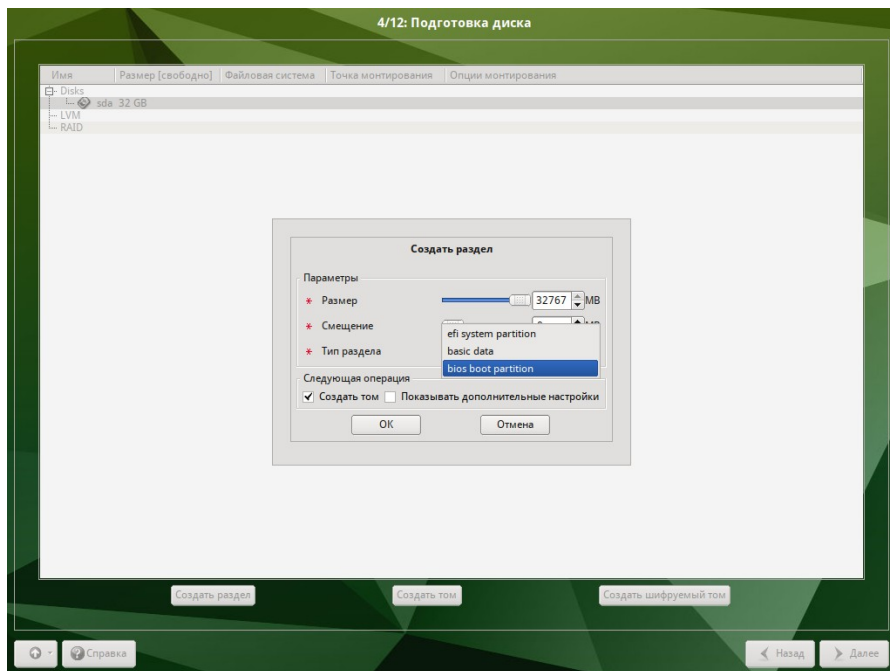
4/12: Подготовка диска

| Имя | Размер [свободно] | Файловая система | Точка монтирования | Опции монтирования |
|---|---|---|---|---|
| Disks | | | | |
| sda 32 GB | | | | |
| LVM | | | | |
| RAID | | | | |

Создать раздел

Параметры

* Размер 32767 MB

* Смещение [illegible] MB

* Тип раздела

efi system partition
basic data
bios boot partition

Следующая операция

✓ Создать том Показывать дополнительные настройки

OK Отмена

Создать раздел Создать том Создать шифруемый том

Справка Назад Далее